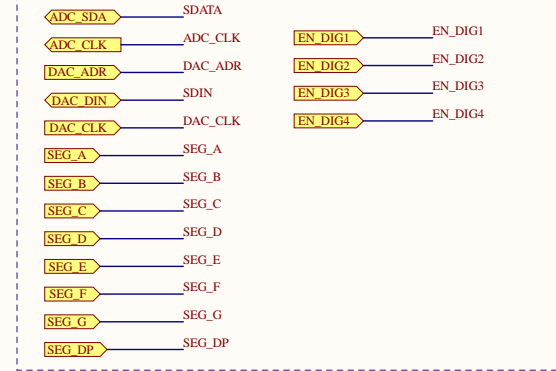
ADC_SDA SDATA
ADC_CLK ADC_CLK
DAC_ADR DAC_ADR
DAC_DIN SDIN
DAC_CLK DAC_CLK
SEG_A SEG_A
SEG_B SEG_B
SEG_C SEG_C
SEG_D SEG_D
SEG_E SEG_E
SEG_F SEG_F
SEG_G SEG_G
SEG_DP SEG_DP

EN_DIG1 EN_DIG1
EN_DIG2 EN_DIG2
EN_DIG3 EN_DIG3
EN_DIG4 EN_DIG4